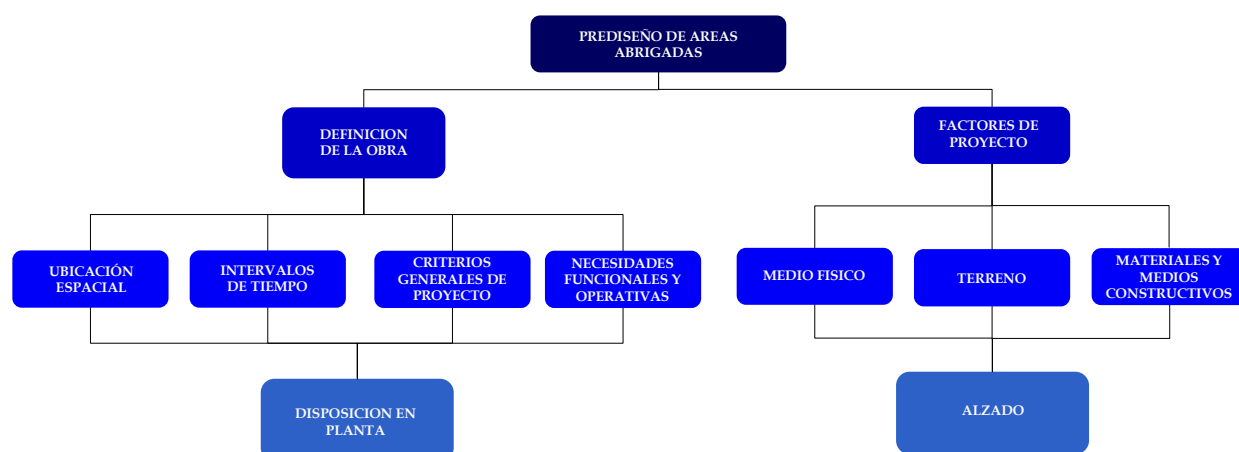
PREDISEÑO DE AREAS ABRIGADAS

DEFINICION DE LA OBRA

FACTORES DE PROYECTO

UBICACIÓN ESPACIAL

INTERVALOS DE TIEMPO

CRITERIOS GENERALES DE PROYECTO

NECESIDADES FUNCIONALES Y OPERATIVAS

MEDIO FISICO

TERRENO

MATERIALES Y MEDIOS CONSTRUCTIVOS

DISPOSICION EN PLANTA

ALZADO